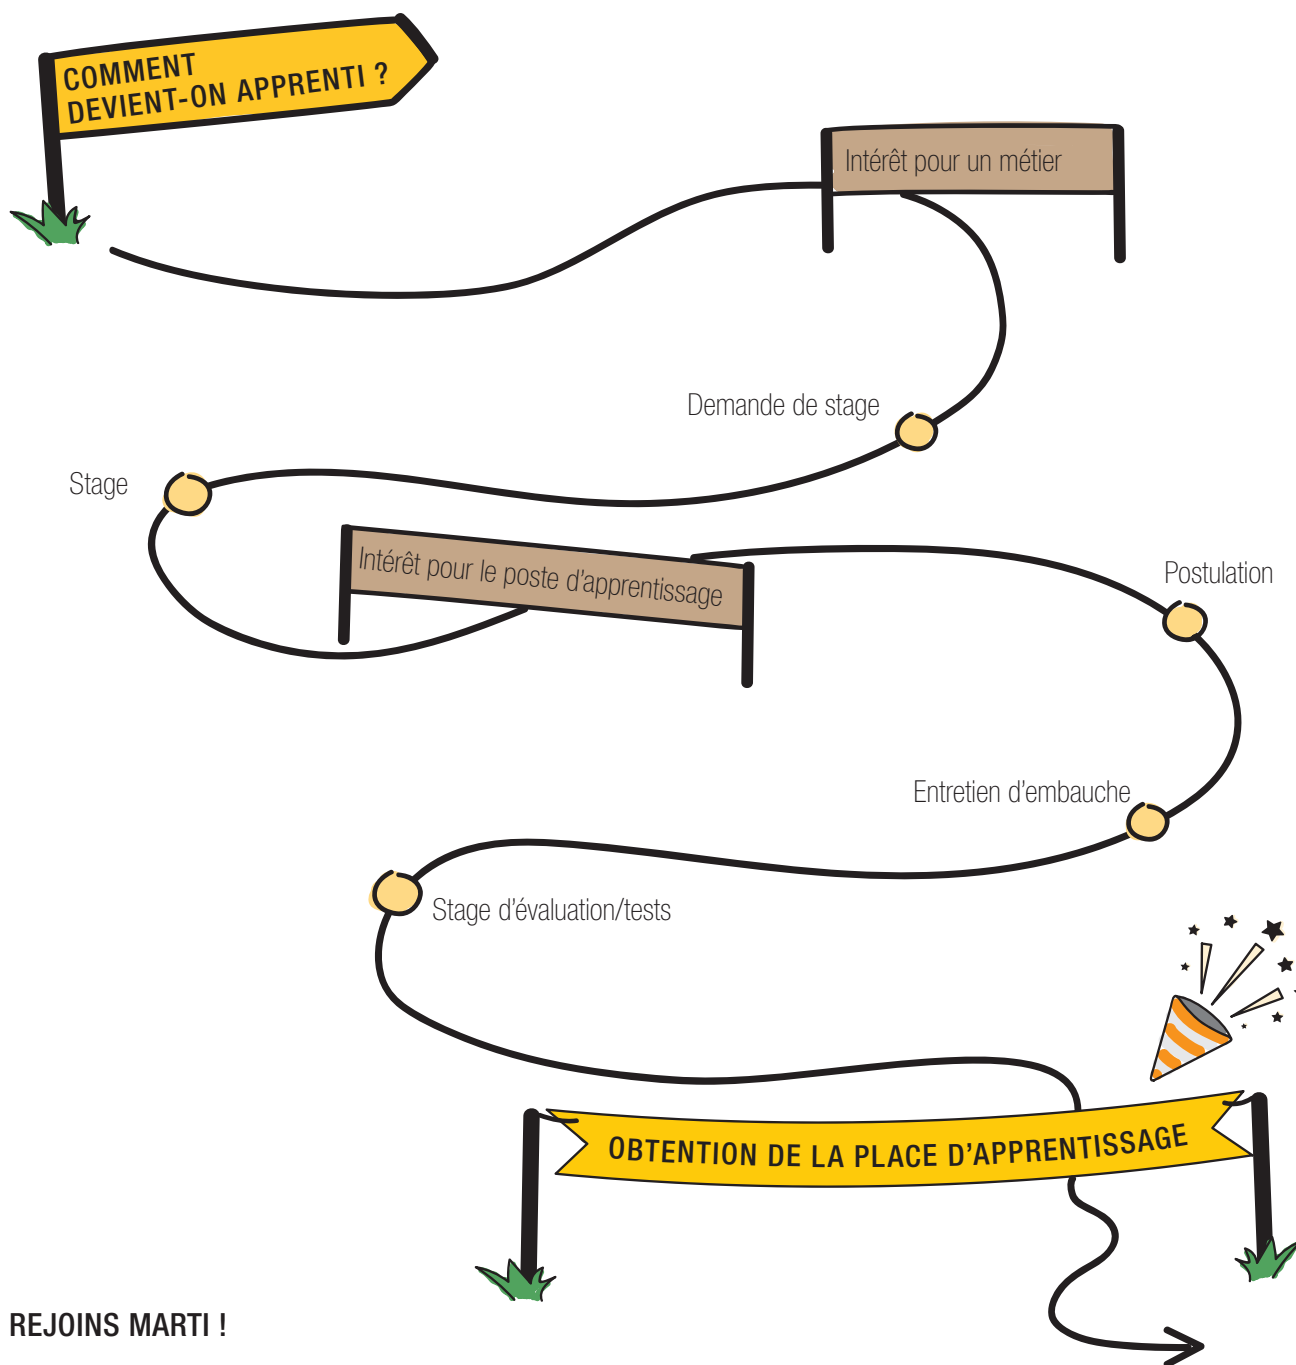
COMMENT DEVIENT-ON APPRENTI ?

Intérêt pour un métier

Demande de stage

Stage

Intérêt pour le poste d'apprentissage

Postulation

Entretien d'embauche

Stage d'évaluation/tests

OBTENTION DE LA PLACE D'APPRENTISSAGE

REJOINS MARTI !